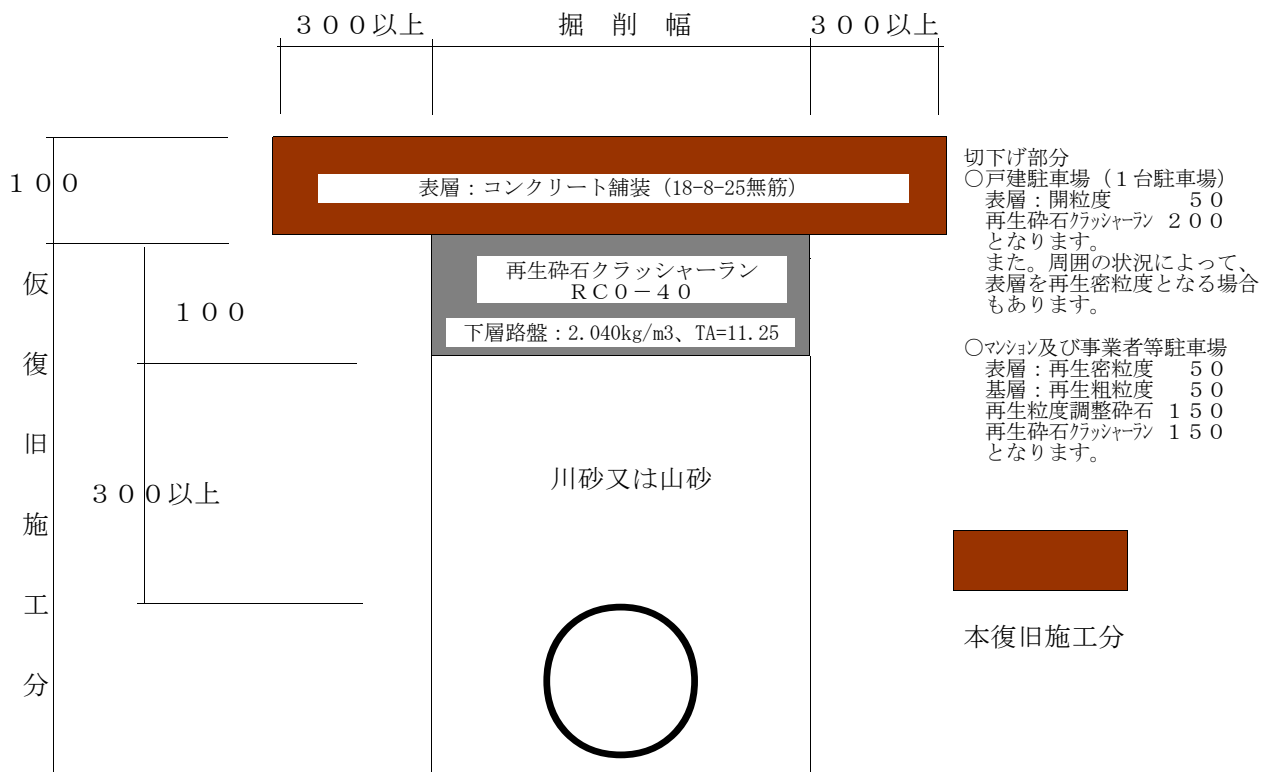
３００以上　　掘　削　幅　　３００以上

１００

表層：コンクリート舗装（18-8-25無筋）

仮
復
旧
施
工
分

再生砕石クラッシャーラン
ＲＣ０－４０

下層路盤：2.040kg/m3、TA=11.25

１００

３００以上

川砂又は山砂

切下げ部分
○戸建駐車場（１台駐車場）
表層：開粒度　５０
再生砕石ｸﾗｯｼｬｰﾗﾝ　２００
となります。
また。周囲の状況によって、表層を再生密粒度となる場合もあります。

○ﾏﾝｼｮﾝ及び事業者等駐車場
表層：再生密粒度　５０
基層：再生粗粒度　５０
再生粒度調整砕石　１５０
再生砕石ｸﾗｯｼｬｰﾗﾝ　１５０
となります。

本復旧施工分